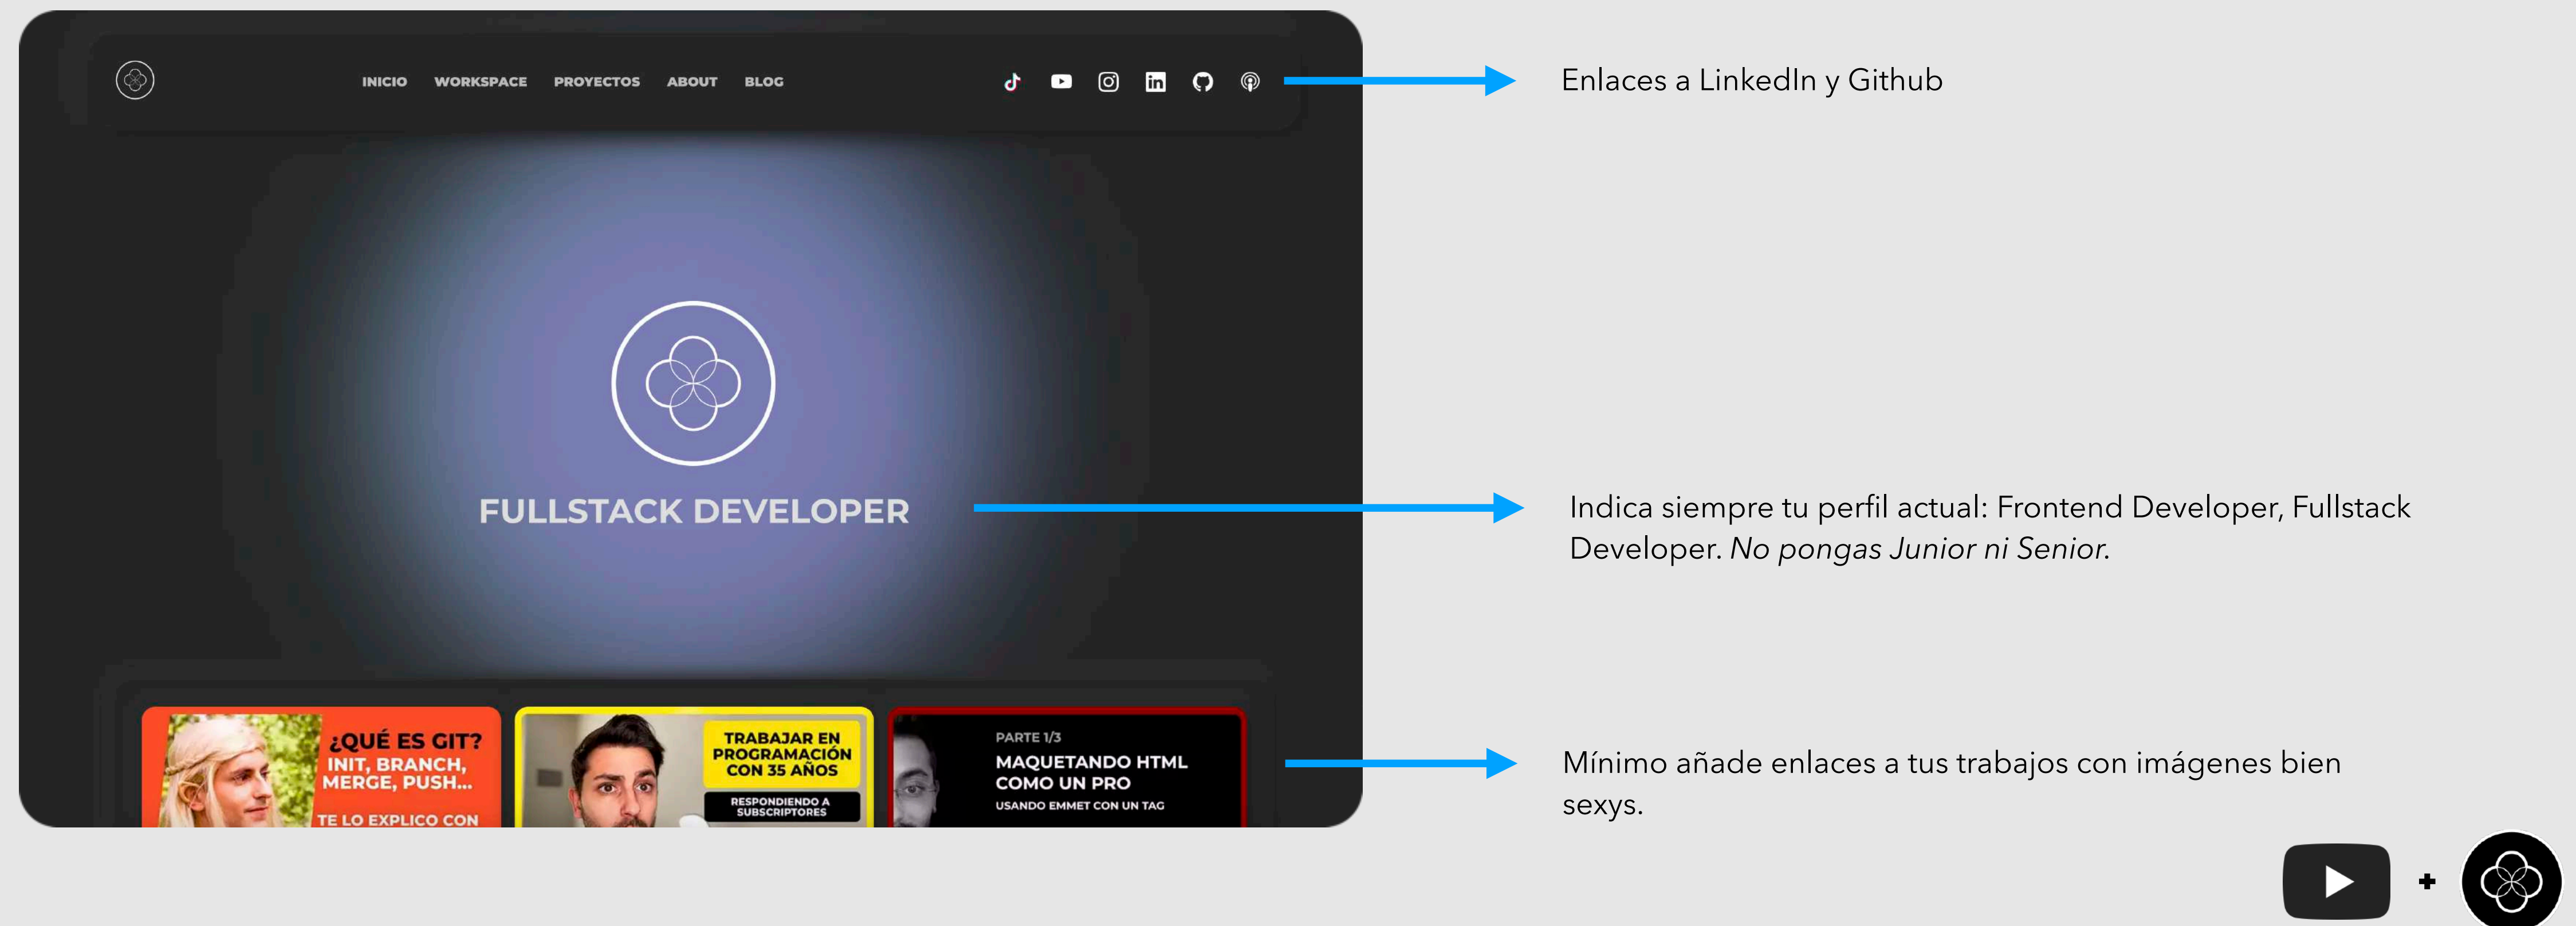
INICIO WORKSPACE PROYECTOS ABOUT BLOG

Enlaces a LinkedIn y Github

FULLSTACK DEVELOPER

Indica siempre tu perfil actual: Frontend Developer, Fullstack Developer. *No pongas Junior ni Senior.*

¿QUÉ ES GIT? INIT, BRANCH, MERGE, PUSH... TE LO EXPLICO CON

TRABAJAR EN PROGRAMACIÓN CON 35 AÑOS

RESPONDIENDO A SUBSCRIPTORES

PARTE 1/3

MAQUETANDO HTML COMO UN PRO

USANDO EMMET CON UN TAG

Mínimo añade enlaces a tus trabajos con imágenes bien sexys.

+